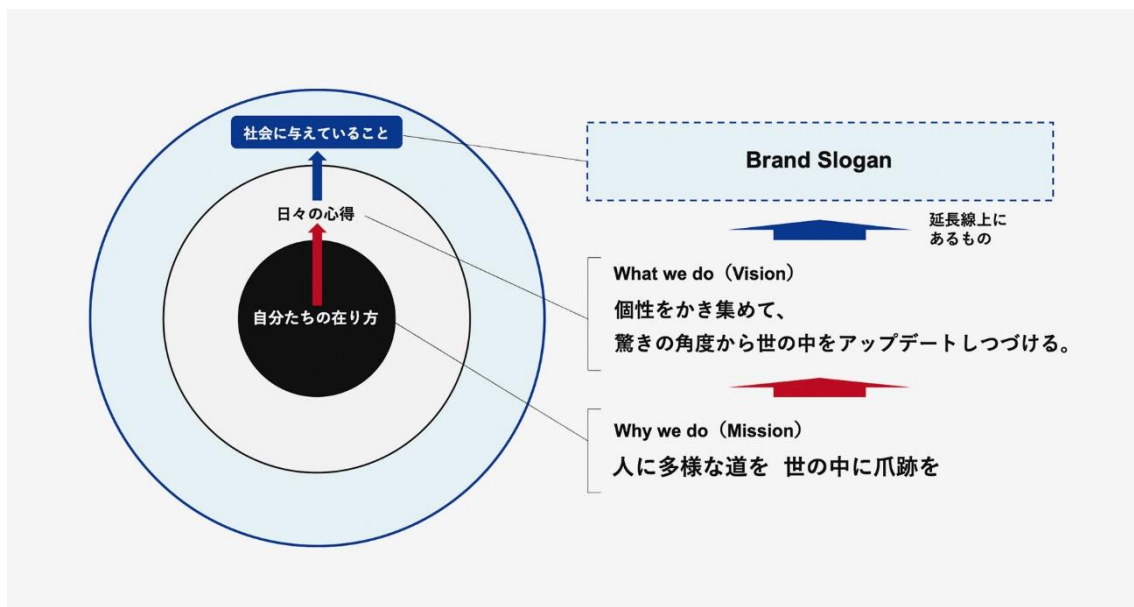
社会に与えていること

日々の心得

自分たちの在り方

Brand Slogan

延長線上にあるもの

What we do（Vision）

個性をかき集めて、
驚きの角度から世の中をアップデートしつづける。

Why we do（Mission）

人に多様な道を 世の中に爪跡を